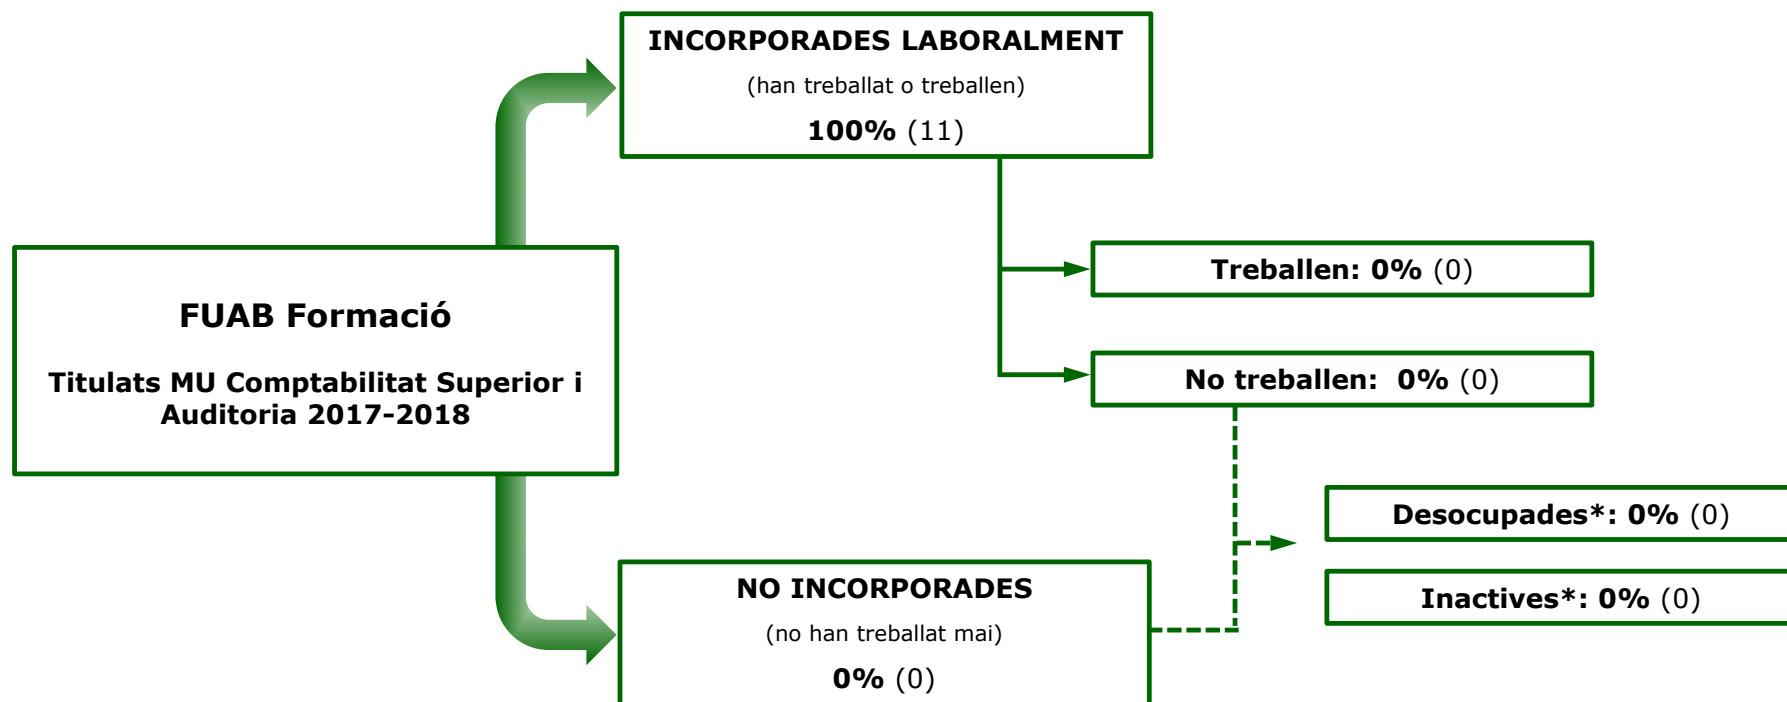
FUAB Formació

Titulats MU Comptabilitat Superior i Auditoria 2017-2018

INCORPORADES LABORALMENT

(han treballat o treballen)

**100%** (11)

Treballen: 0% (0)

No treballen: 0% (0)

Desocupades*: 0% (0)

Inactives*: 0% (0)

NO INCORPORADES

(no han treballat mai)

**0%** (0)